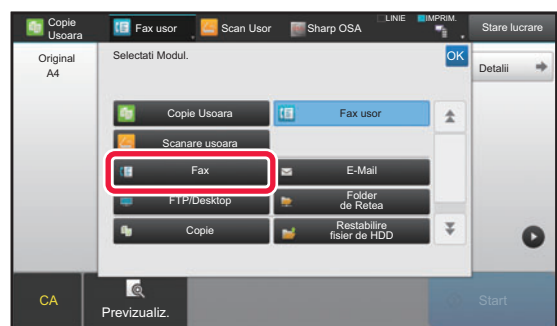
Copie Usoara

Fax usor

Scan Usor

Sharp OSA

LINIE

IMPRIM.

Stare lucrare

Original A4

Selectati Modul.

OK

Detalii

Copie Usoara

Fax usor

Scanare usoara

Fax

E-Mail

FTP/Desktop

Folder de Retea

Copie

Restabilire fisier de HDD

CA

Previzualiz.

Start